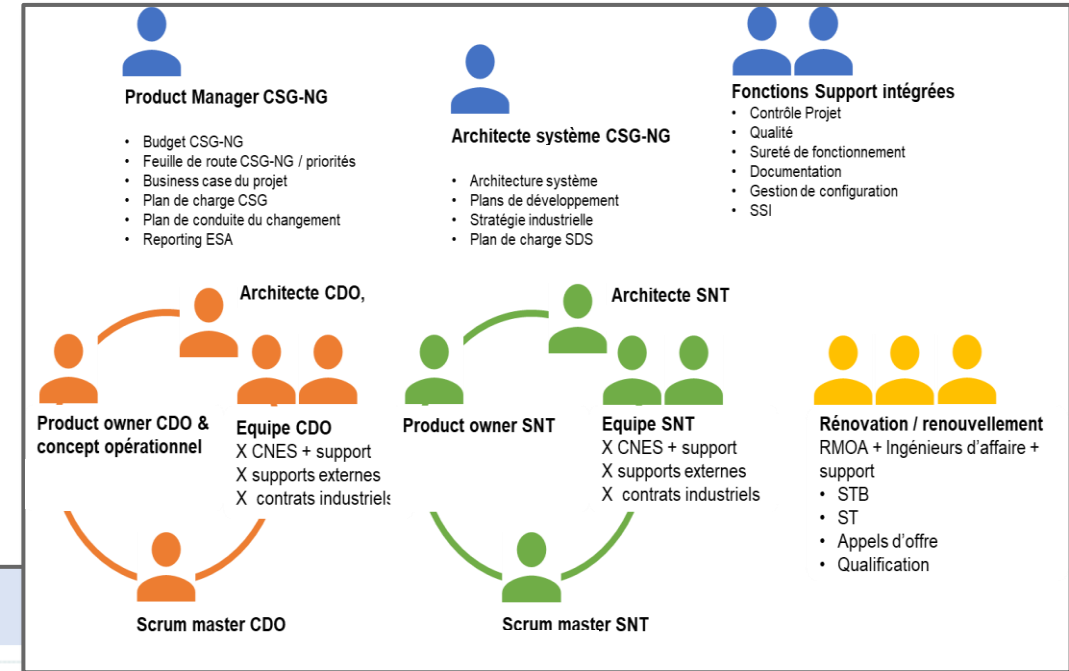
Product Manager CSG-NG

- Budget CSG-NG
- Feuille de route CSG-NG / priorités
- Business case du projet
- Plan de charge CSG
- Plan de conduite du changement
- Reporting ESA

Architecte système CSG-NG

- Architecture système
- Plans de développement
- Stratégie industrielle
- Plan de charge SDS

Fonctions Support intégrées

- Contrôle Projet
- Qualité
- Sureté de fonctionnement
- Documentation
- Gestion de configuration
- SSI

Architecte CDO,

Product owner CDO & concept opérationnel

Equipe CDO
X CNES + support
X supports externes
X contrats industriels

Scrum master CDO

Architecte SNT

Product owner SNT

Equipe SNT
X CNES + support
X supports externes
X contrats industriels

Scrum master SNT

Rénovation / renouvellement
RMOA + Ingénieurs d'affaire + support
- STB
- ST
- Appels d'offre
- Qualification